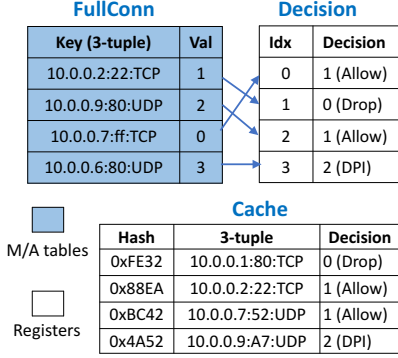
FullConn

| Key (3-tuple) | Val |
|---|---|
| 10.0.0.2:22:TCP | 1 |
| 10.0.0.9:80:UDP | 2 |
| 10.0.0.7:ff:TCP | 0 |
| 10.0.0.6:80:UDP | 3 |

Decision

| Idx | Decision |
|---|---|
| 0 | 1 (Allow) |
| 1 | 0 (Drop) |
| 2 | 1 (Allow) |
| 3 | 2 (DPI) |

M/A tables

Registers

Cache

| Hash | 3-tuple | Decision |
|---|---|---|
| 0xFE32 | 10.0.0.1:80:TCP | 0 (Drop) |
| 0x88EA | 10.0.0.2:22:TCP | 1 (Allow) |
| 0xBC42 | 10.0.0.7:52:UDP | 1 (Allow) |
| 0x4A52 | 10.0.0.9:A7:UDP | 2 (DPI) |